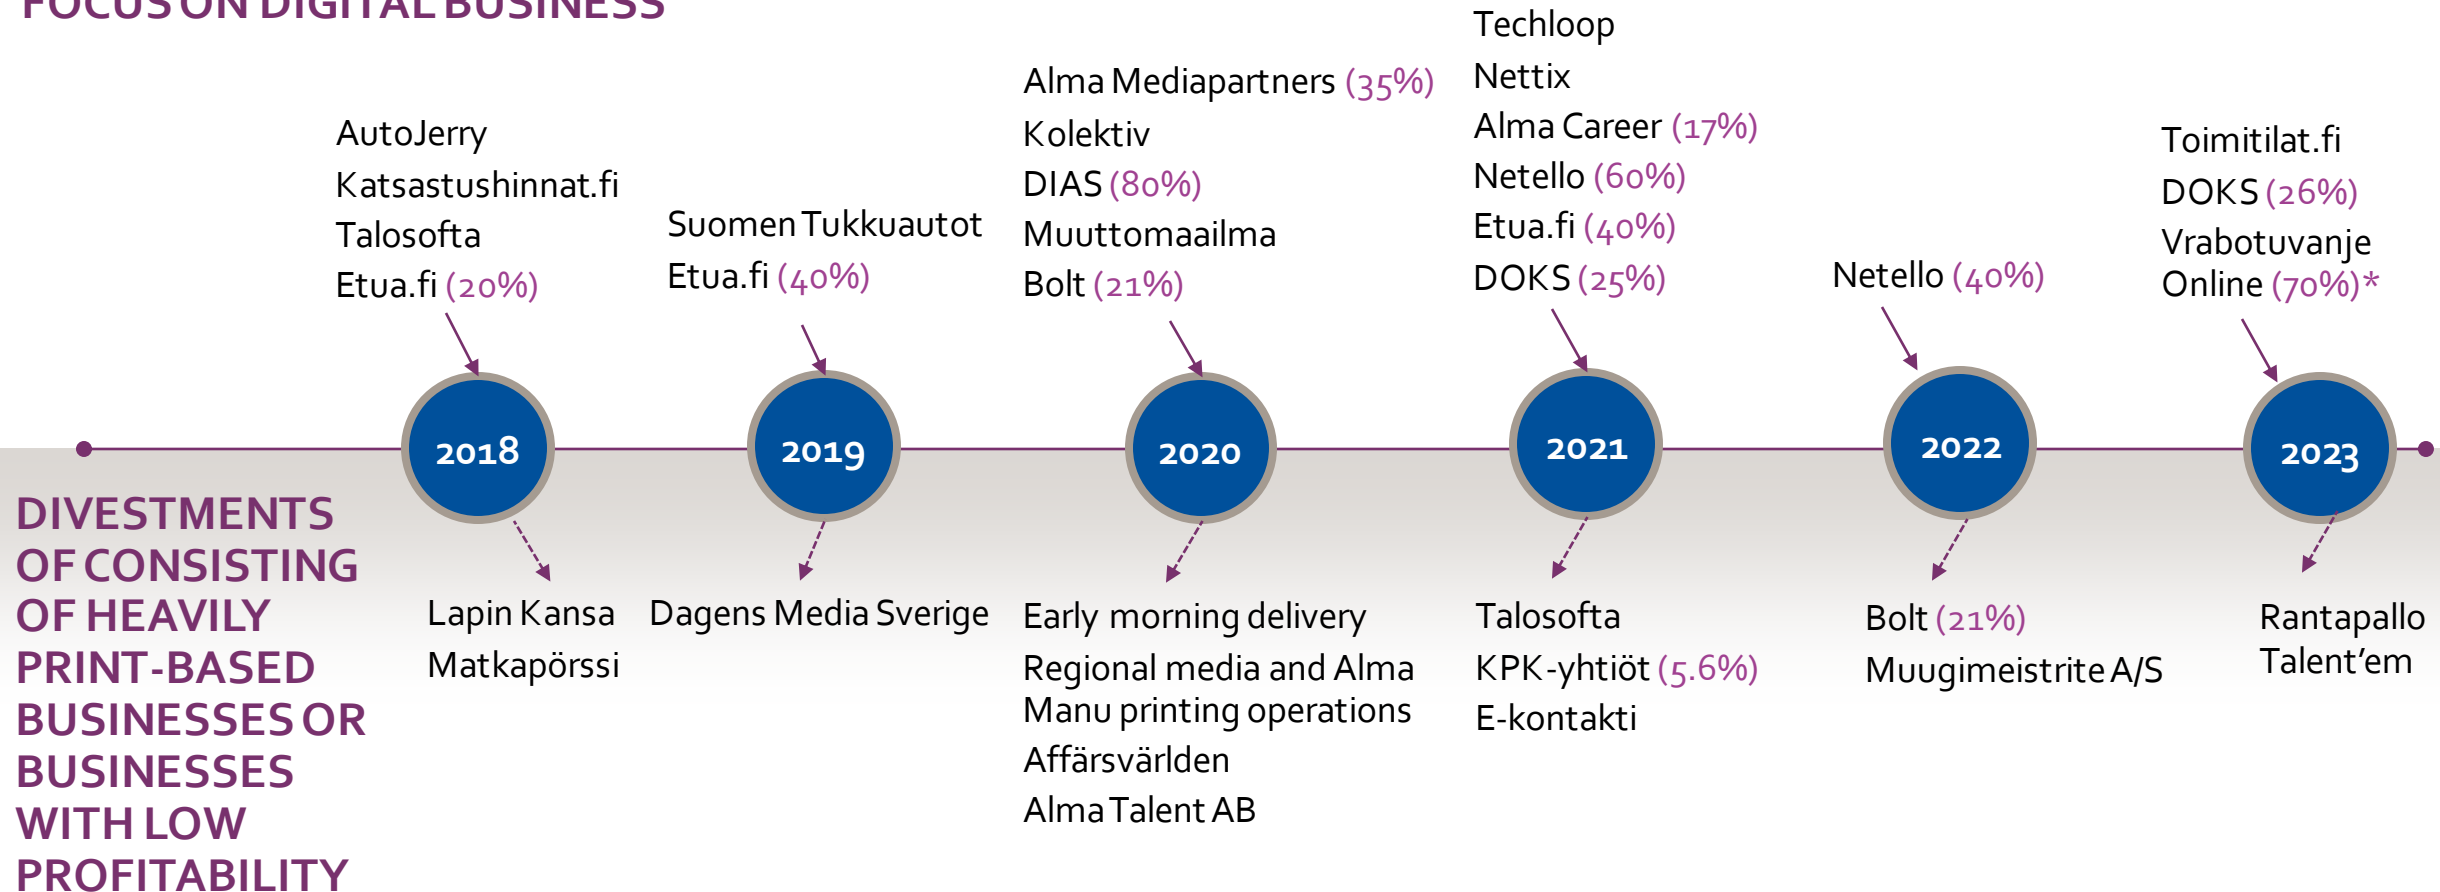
FOCUS ON DIGITAL BUSINESS

AutoJerry
Katsastushinnat.fi
Talosofta
Etua.fi (20%)

Suomen Tukkuautot
Etua.fi (40%)

Alma Mediapartners (35%)
Kolektiv
DIAS (80%)
Muuttomaailma
Bolt (21%)

Techloop
Nettix
Alma Career (17%)
Netello (60%)
Etua.fi (40%)
DOKS (25%)

Netello (40%)

Toimitilat.fi
DOKS (26%)
Vrabotuvanje Online (70%)*

2018

2019

2020

2021

2022

2023

DIVESTMENTS OF CONSISTING OF HEAVILY PRINT-BASED BUSINESSES OR BUSINESSES WITH LOW PROFITABILITY

Lapin Kansa
Matkapörssi

Dagens Media Sverige

Early morning delivery
Regional media and Alma Manu printing operations
Affärsvärlden
Alma Talent AB

Talosofta
KPK-yhtiöt (5.6%)
E-kontakti

Bolt (21%)
Muugimeistrite A/S

Rantapallo
Talent'em